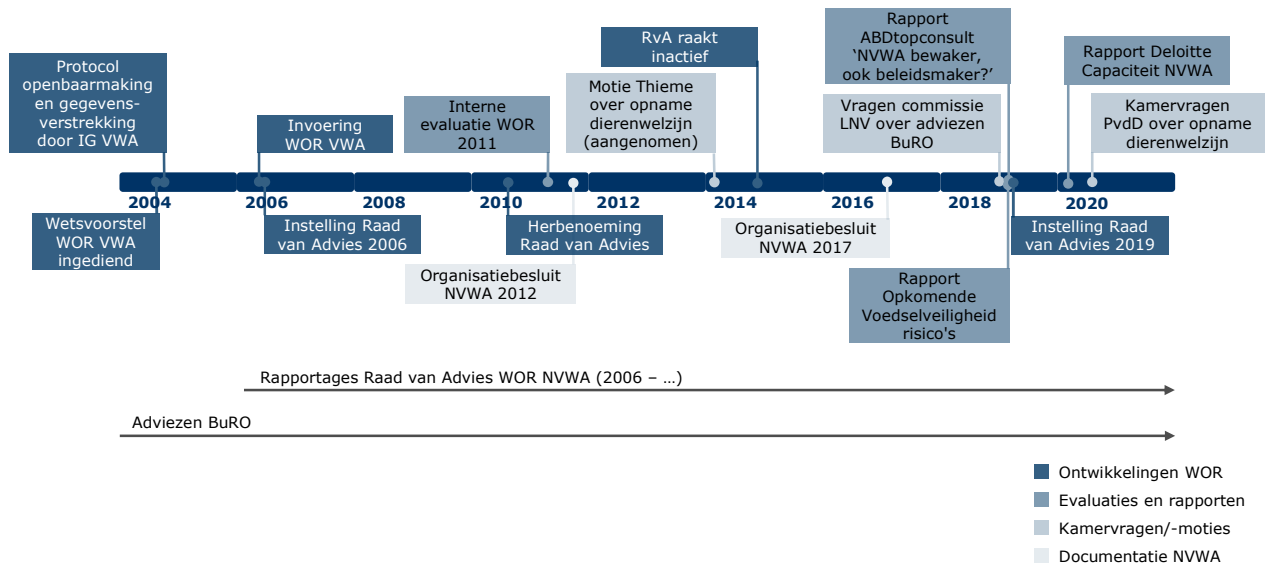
Protocol openbaarmaking en gegevensverstrekking door IG VWA

Invoering WOR VWA

Interne evaluatie WOR 2011

RvA raakt inactief

Motie Thieme over opname dierenwelzijn (aangenomen)

Rapport ABDtopconsult 'NVWA bewaker, ook beleidsmaker?'

Vragen commissie LNV over adviezen BuRO

Rapport Deloitte Capaciteit NVWA

Kamervragen PvdD over opname dierenwelzijn

2004

2006

2008

2010

2012

2014

2016

2018

2020

Wetsvoorstel WOR VWA ingediend

Instelling Raad van Advies 2006

Herbenoeming Raad van Advies

Organisatiebesluit NVWA 2012

Organisatiebesluit NVWA 2017

Instelling Raad van Advies 2019

Rapport Opkomende Voedselveiligheid risico's

Rapportages Raad van Advies WOR NVWA (2006 – …)

Adviezen BuRO

Ontwikkelingen WOR

Evaluaties en rapporten

Kamervragen/-moties

Documentatie NVWA